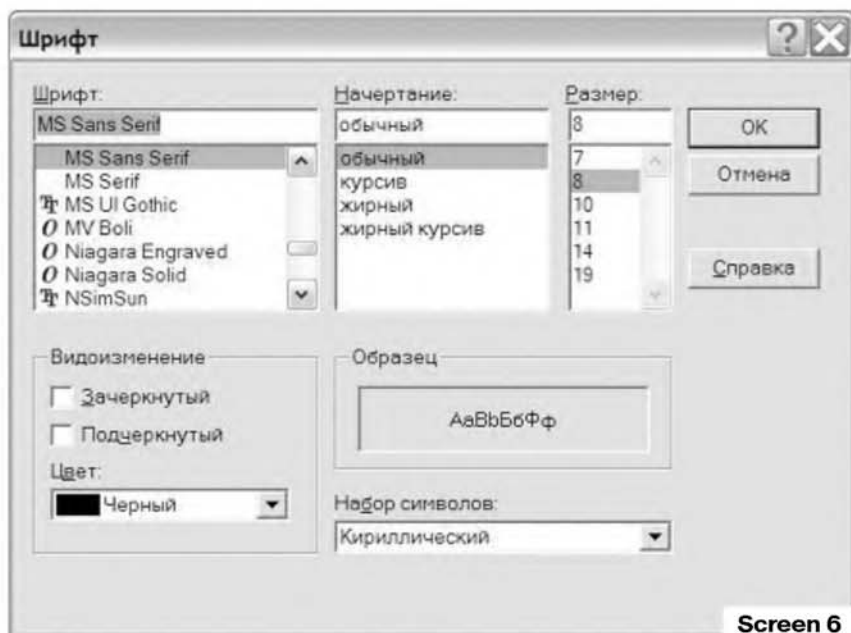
Шрифт

Шрифт:
MS Sans Serif
MS Sans Serif
MS Serif
MS UI Gothic
MV Boli
Niagara Engraved
Niagara Solid
NSimSun

Начертание:
обычный
обычный
курсив
жирный
жирный курсив

Размер:
8
7
8
10
11
14
19

OK
Отмена
Справка

Видоизменение
Зачеркнутый
Подчеркнутый
Цвет:
Черный

Образец
AaBbБбФф

Набор символов:
Кириллический

Screen 6